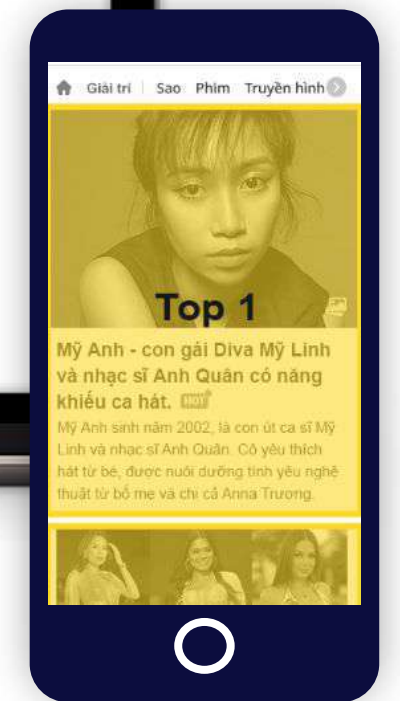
Giải trí | Sao Phim Truyền hình

Top 1

Mỹ Anh - con gái Diva Mỹ Linh và nhạc sĩ Anh Quân có năng khiếu ca hát. HOT

Mỹ Anh sinh năm 2002, là con út ca sĩ Mỹ Linh và nhạc sĩ Anh Quân. Cô yêu thích hát từ bé, được nuôi dưỡng tình yêu nghệ thuật từ bố mẹ và chị cả Anna Trương.